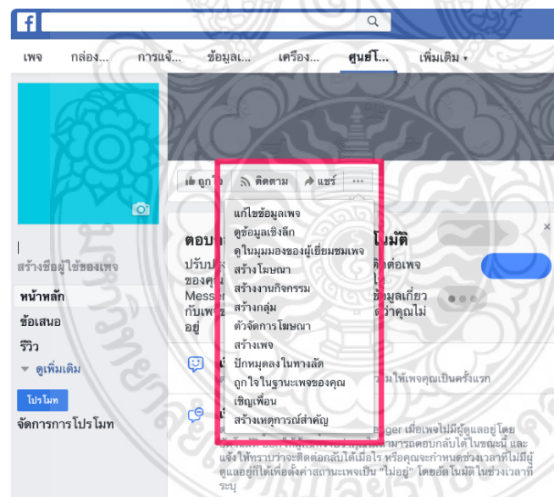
เพจ กล่อง... การแจ้... ข้อมูลเ... เครื่อง... ศูนย์โ... เพิ่มเติม ▾

สร้างชื่อผู้ใช้ของเพจ

หน้าหลัก

ข้อเสนอ

รีวิว

▾ ดูเพิ่มเติม

โปรโมท

จัดการการโปรโมท

ถูกใจ ติดตาม แชร์ ···

แก้ไขข้อมูลเพจ
ดูข้อมูลเชิงลึก
ดูในมุมมองของผู้เยี่ยมชมเพจ
สร้างโฆษณา
สร้างงานกิจกรรม
สร้างกลุ่ม
ตัวจัดการโฆษณา
สร้างเพจ
ปักหมุดลงในทางลัด
ถูกใจในฐานะเพจของคุณ
เชิญเพื่อน
สร้างเหตุการณ์สำคัญ

ตอบ
ปรับ
ของค
Mess
กับเพ
อยู่

โนมัติ
ติดต่อเพจ
ข้อมูลเกี่ยว
ว่าคุณไม่

ให้เพจคุณเป็นครั้งแรก

nger เมื่อเพจไม่มีผู้ดูแลอยู่ โดย
สามารถตอบกลับได้ในขณะนี้ และ
แจ้งให้ทราบว่าจะติดต่อกลับได้เมื่อใด หรือคุณจะกำหนดช่วงเวลาที่ไม่มีผู้
ดูแลอยู่ก็ได้เพื่อตั้งค่าสถานะเพจเป็น "ไม่อยู่" โดยอัตโนมัติ ในช่วงเวลาที่
ระบุ